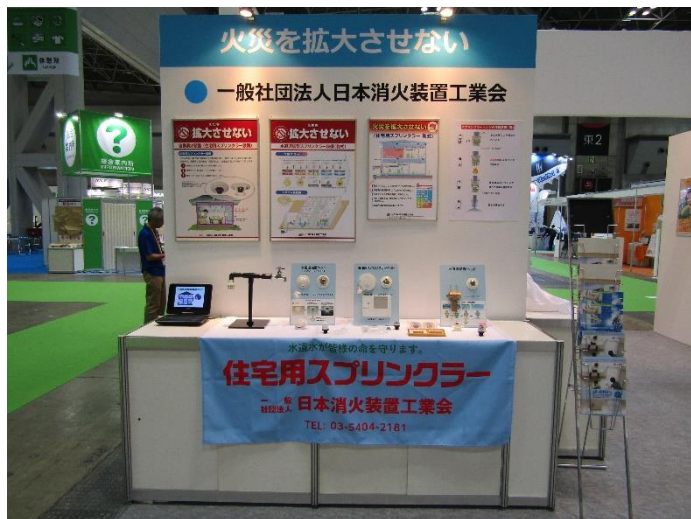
火災を拡大させない

一般社団法人日本消火装置工業会

拡大させない

拡大させない

住宅用スプリンクラー

?

E2

水道水が皆様の命を守ります。

住宅用スプリンクラー

一般社団法人 日本消火装置工業会

TEL: 03-5404-2181